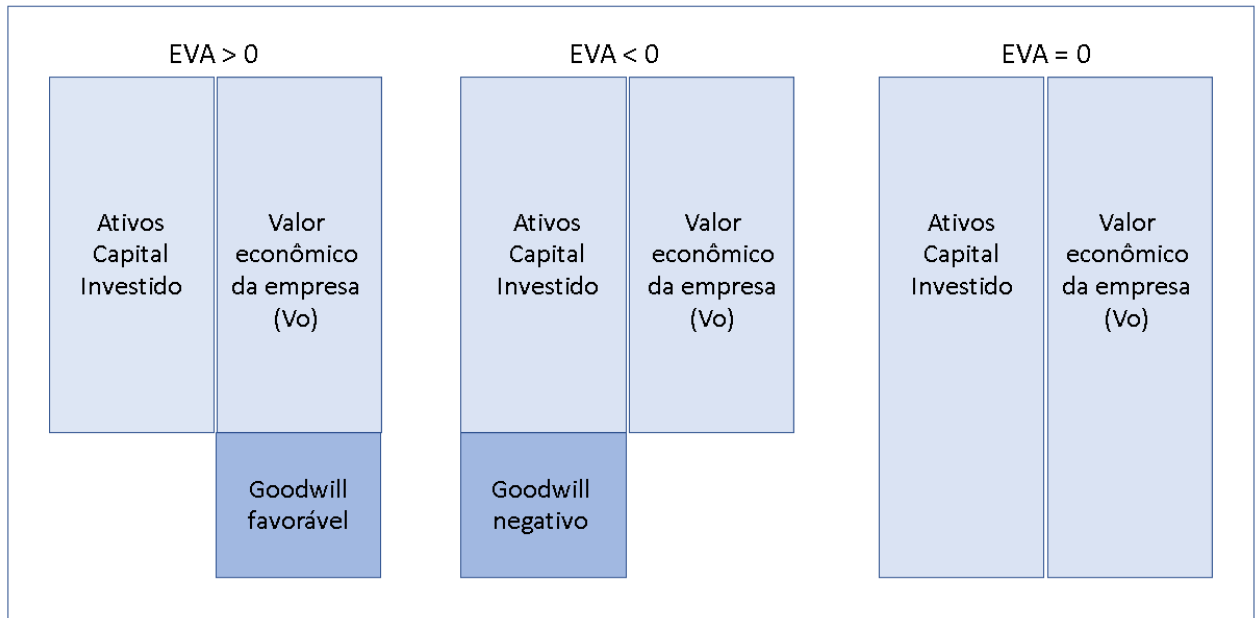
EVA > 0

Ativos Capital Investido

Valor econômico da empresa (Vo)

Goodwill favorável

EVA < 0

Ativos Capital Investido

Valor econômico da empresa (Vo)

Goodwill negativo

EVA = 0

Ativos Capital Investido

Valor econômico da empresa (Vo)